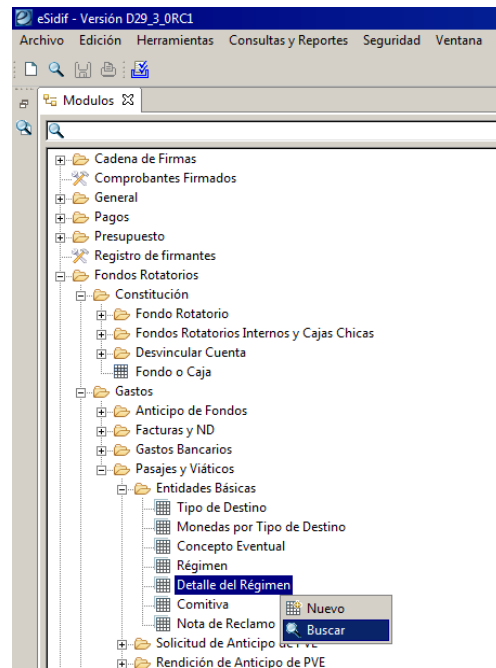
eSidif - Versión D29_3_0RC1

Archivo Edición Herramientas Consultas y Reportes Seguridad Ventana

Modulos

Cadena de Firmas
Comprobantes Firmados
General
Pagos
Presupuesto
Registro de firmantes
Fondos Rotatorios
Constitución
Fondo Rotatorio
Fondos Rotatorios Internos y Cajas Chicas
Desvincular Cuenta
Fondo o Caja
Gastos
Anticipo de Fondos
Facturas y ND
Gastos Bancarios
Pasajes y Viáticos
Entidades Básicas
Tipo de Destino
Monedas por Tipo de Destino
Concepto Eventual
Régimen
Detalle del Régimen
Comitiva
Nota de Reclamo
Solicitud de Anticipo de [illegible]
Rendición de Anticipo de PVE

Nuevo
Buscar